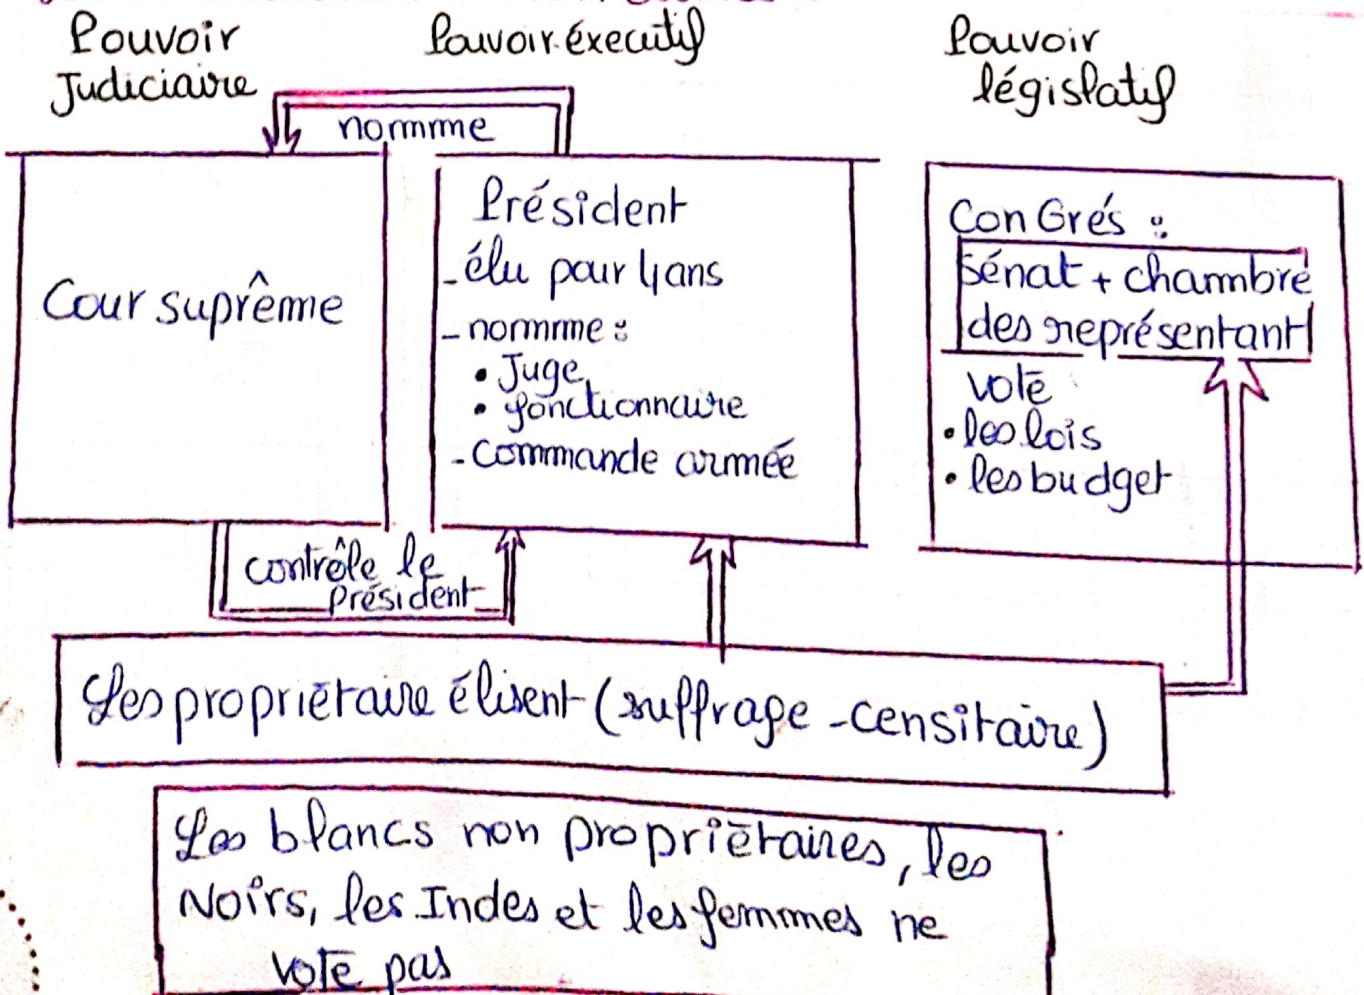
Pouvoir Judiciaire

Pouvoir exécutif

Pouvoir législatif

nomme

Cour suprême

Président
_élu pour 4ans
_nomme :
• Juge
• fonctionnaire
- Commande armée

ConGrés :
Sénat + chambre des représentant
vote
• les lois
• les budget

contrôle le président

Les propriétaire élisent (suffrage-censitaire)

Les blancs non propriétaires, les Noirs, les Indes et les femmes ne vote pas